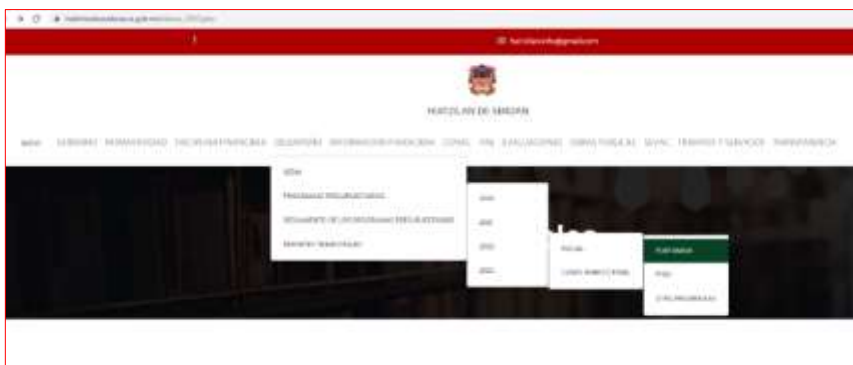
huitzolandesimbron.gob.mx/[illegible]

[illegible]@gmail.com

HUITZOLAN DE SIMBRON

INICIO GOBIERNO NORMATIVIDAD FACULTADES Y FUNCIONES DESEMPEÑO INFORMACIÓN FINANCIERA CONAC FAIS EVALUACIONES OBRAS PÚBLICAS SEVAC TRÁMITES Y SERVICIOS TRANSPARENCIA

SEDH
PROGRAMAS PRESUPUESTARIOS
SEGUIMIENTO DE LOS PROGRAMAS PRESUPUESTARIOS
REPORTES TRIMESTRALES

2019
2020
2021
2022

FISCAL
CUENTA PÚBLICA ANUAL

PORTADILLA
PMD
OTROS PROGRAMAS